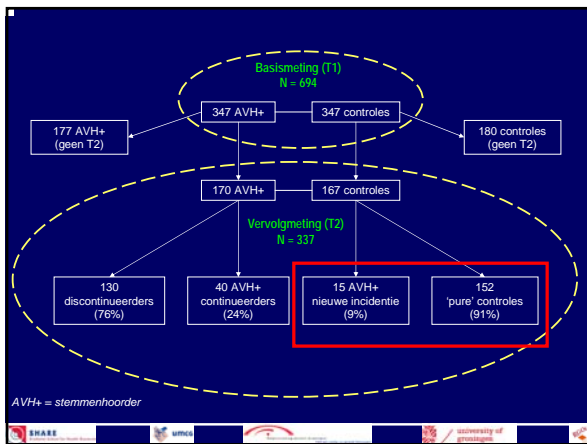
Basismeting (T1)
N = 694

347 AVH+

347 controles

177 AVH+
(geen T2)

180 controles
(geen T2)

170 AVH+

167 controles

Vervolgmeting (T2)
N = 337

130
discontinueerders
(76%)

40 AVH+
continueerders
(24%)

15 AVH+
nieuwe incidentie
(9%)

152
'pure' controles
(91%)

AVH+ = stemmenhoorder

SHARE

umcg

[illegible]

university of groningen